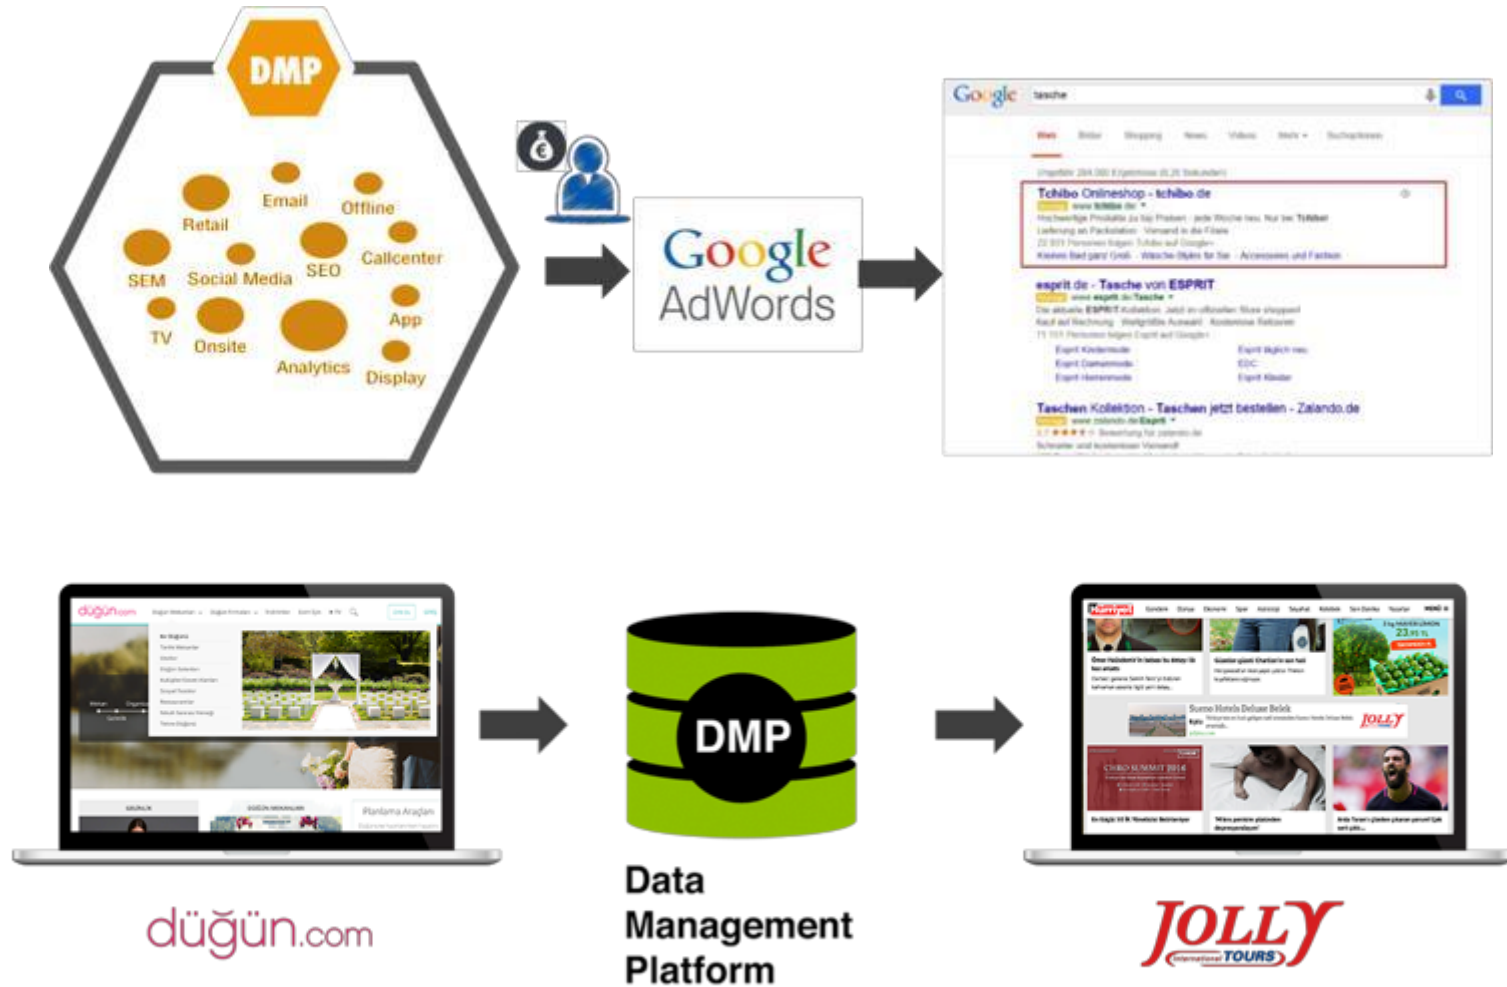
DMP

Email
Offline
Retail
Callcenter
SEM
Social Media
SEO
App
TV
Onsite
Analytics
Display

Google AdWords

Google
tasche

Tchibo Onlineshop - tchibo.de
esprit.de - Tasche von ESPRIT
Taschen Kollektion - Taschen jetzt bestellen - Zalando.de

DMP

Data Management Platform

düğün.com

JOLLY TOURS